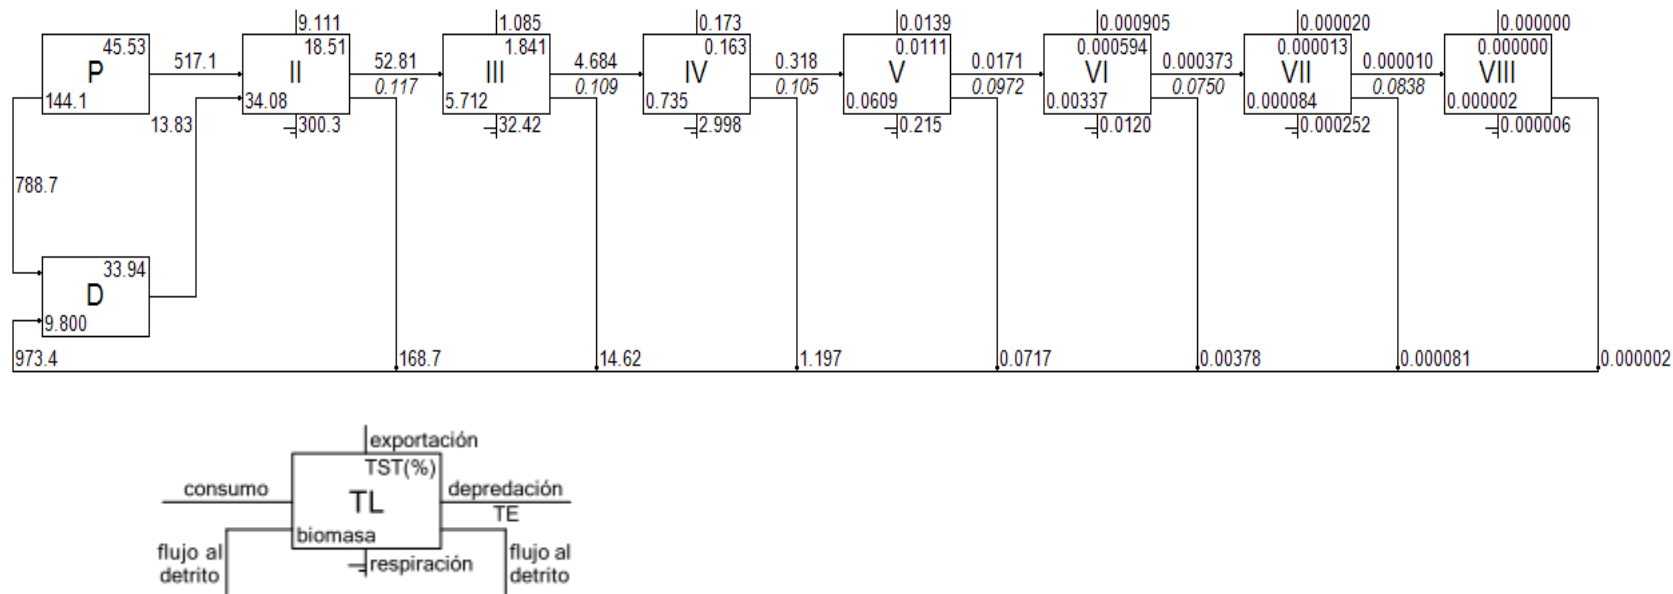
45.53
P
144.1
517.1
13.83
788.7
33.94
D
9.800
973.4

9.111
18.51
II
34.08
300.3
52.81
0.117
168.7

1.085
1.841
III
5.712
32.42
4.684
0.109
14.62

0.173
0.163
IV
0.735
2.998
0.318
0.105
1.197

0.0139
0.0111
V
0.0609
0.215
0.0171
0.0972
0.0717

0.000905
0.000594
VI
0.00337
0.0120
0.000373
0.0750
0.00378

0.000020
0.000013
VII
0.000084
0.000252
0.000010
0.0838
0.000081

0.000000
0.000000
VIII
0.000002
0.000006
0.000002

exportación
TST(%)
consumo
TL
depredación
TE
biomasa
flujo al detrito
respiración
flujo al detrito